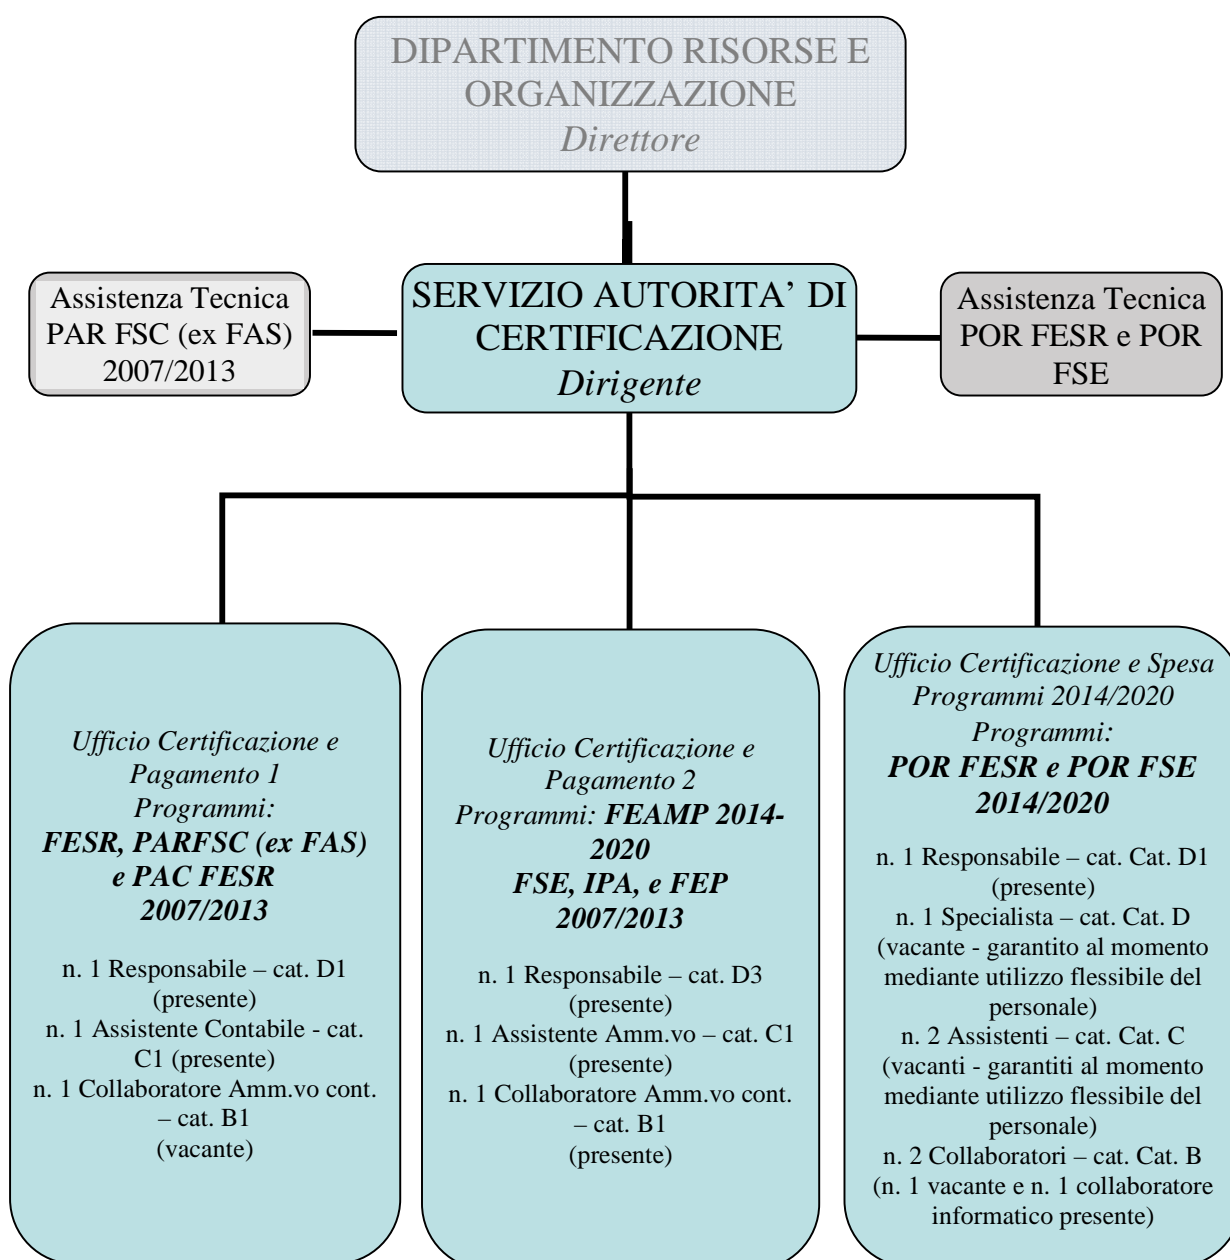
DIPARTIMENTO RISORSE E ORGANIZZAZIONE
*Direttore*

Assistenza Tecnica PAR FSC (ex FAS) 2007/2013

SERVIZIO AUTORITA' DI CERTIFICAZIONE
*Dirigente*

Assistenza Tecnica POR FESR e POR FSE

*Ufficio Certificazione e Pagamento 1*
*Programmi:*
***FESR, PARFSC (ex FAS) e PAC FESR 2007/2013***

n. 1 Responsabile – cat. D1 (presente)
n. 1 Assistente Contabile - cat. C1 (presente)
n. 1 Collaboratore Amm.vo cont. – cat. B1 (vacante)

*Ufficio Certificazione e Pagamento 2*
*Programmi:* ***FEAMP 2014-2020 FSE, IPA, e FEP 2007/2013***

n. 1 Responsabile – cat. D3 (presente)
n. 1 Assistente Amm.vo – cat. C1 (presente)
n. 1 Collaboratore Amm.vo cont. – cat. B1 (presente)

*Ufficio Certificazione e Spesa Programmi 2014/2020*
*Programmi:*
***POR FESR e POR FSE 2014/2020***

n. 1 Responsabile – cat. Cat. D1 (presente)
n. 1 Specialista – cat. Cat. D (vacante - garantito al momento mediante utilizzo flessibile del personale)
n. 2 Assistenti – cat. Cat. C (vacanti - garantiti al momento mediante utilizzo flessibile del personale)
n. 2 Collaboratori – cat. Cat. B (n. 1 vacante e n. 1 collaboratore informatico presente)